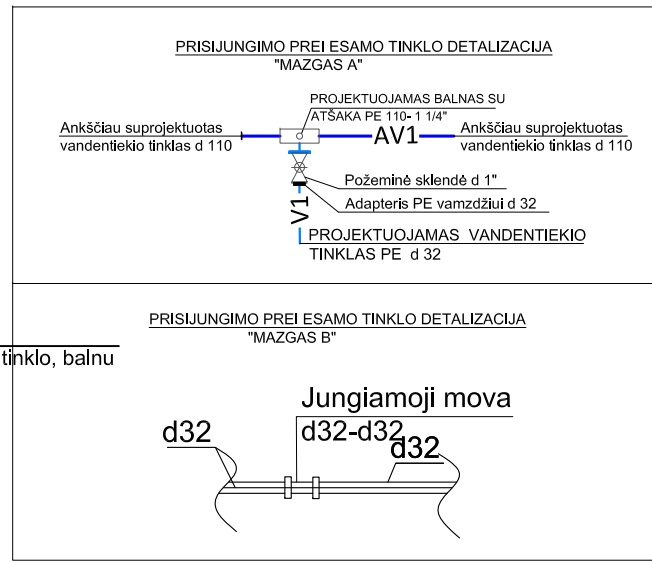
PRISIJUNGIMO PREI ESAMO TINKLO DETALIZACIJA
"MAZGAS A"

PROJEKTUOJAMAS BALNAS SU ATŠAKA PE 110- 1 1/4"

Ankščiau suprojektuotas vandentiekio tinklas d 110

AV1

Ankščiau suprojektuotas vandentiekio tinklas d 110

Požeminė sklendė d 1"

Adapteris PE vamzdžiui d 32

V1

PROJEKTUOJAMAS VANDENTIEKIO TINKLAS PE d 32

PRISIJUNGIMO PREI ESAMO TINKLO DETALIZACIJA
"MAZGAS B"

tinklo, balnu

Jungiamoji mova

d32

d32-d32

d32